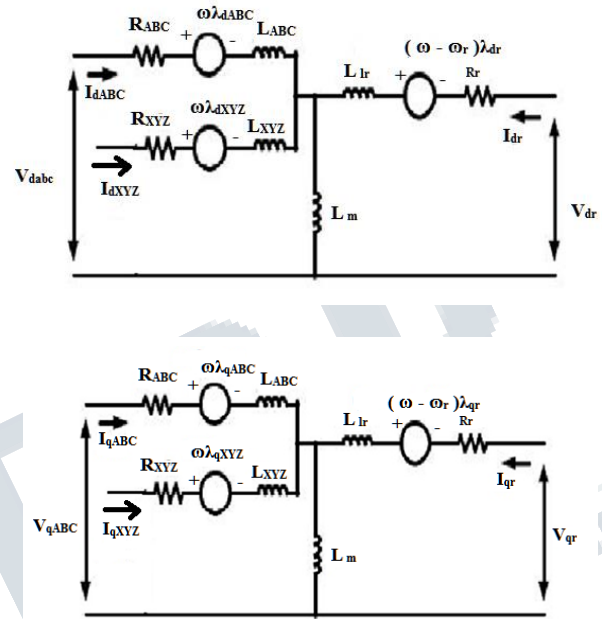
$R_{ABC}$ $\omega\lambda_{dABC}$ + - $L_{ABC}$

$I_{dABC}$

$R_{XYZ}$ $\omega\lambda_{dXYZ}$ + - $L_{XYZ}$

$I_{dXYZ}$

$V_{dabc}$

$L_{lr}$ $(\omega - \omega_r)\lambda_{dr}$ + - $R_r$

$I_{dr}$

$L_m$

$V_{dr}$

$R_{ABC}$ $\omega\lambda_{qABC}$ + - $L_{ABC}$

$I_{qABC}$

$R_{XYZ}$ $\omega\lambda_{qXYZ}$ + - $L_{XYZ}$

$I_{qXYZ}$

$V_{qABC}$

$L_{lr}$ $(\omega - \omega_r)\lambda_{qr}$ + - $R_r$

$I_{qr}$

$L_m$

$V_{qr}$